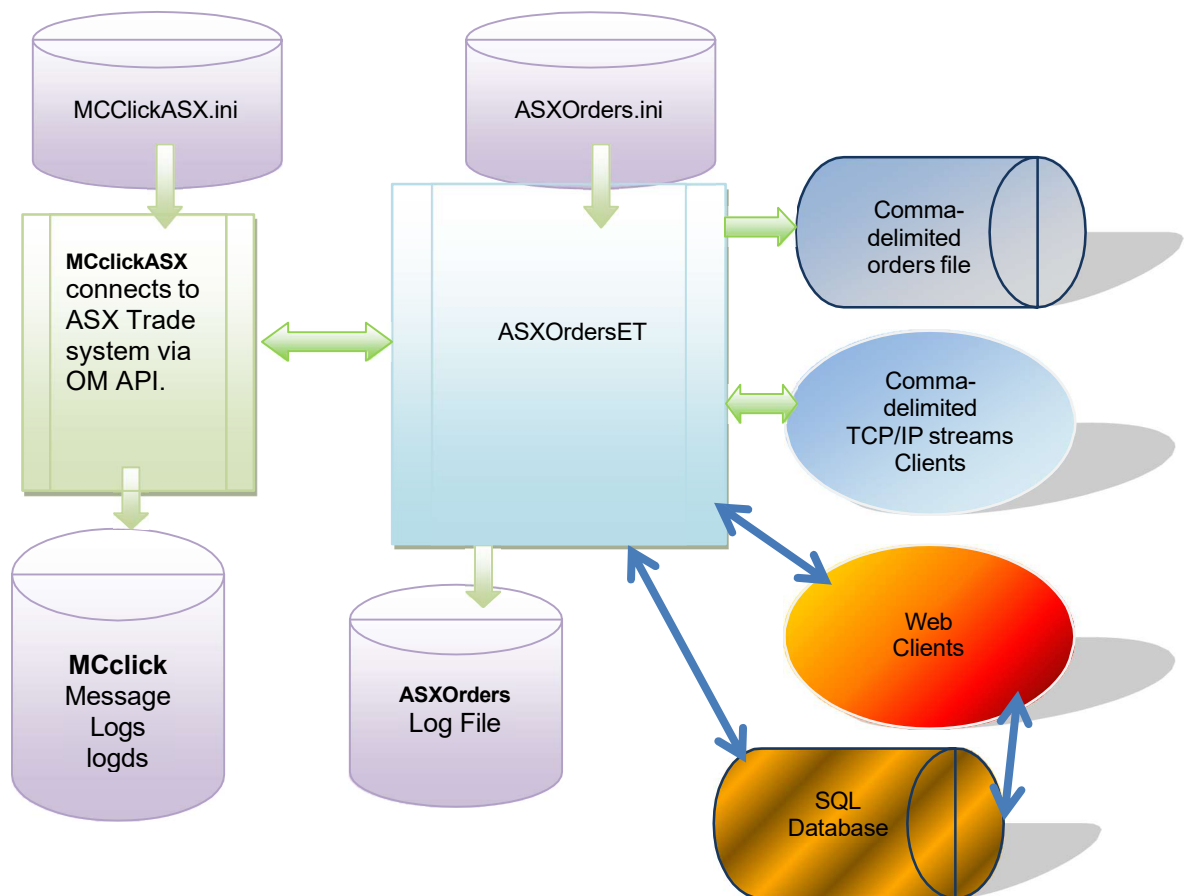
MCClickASX.ini

ASXOrders.ini

MCclickASX connects to ASX Trade system via OM API.

ASXOrdersET

Comma-delimited orders file

Comma-delimited TCP/IP streams Clients

Web Clients

MCclick Message Logs logds

ASXOrders Log File

SQL Database